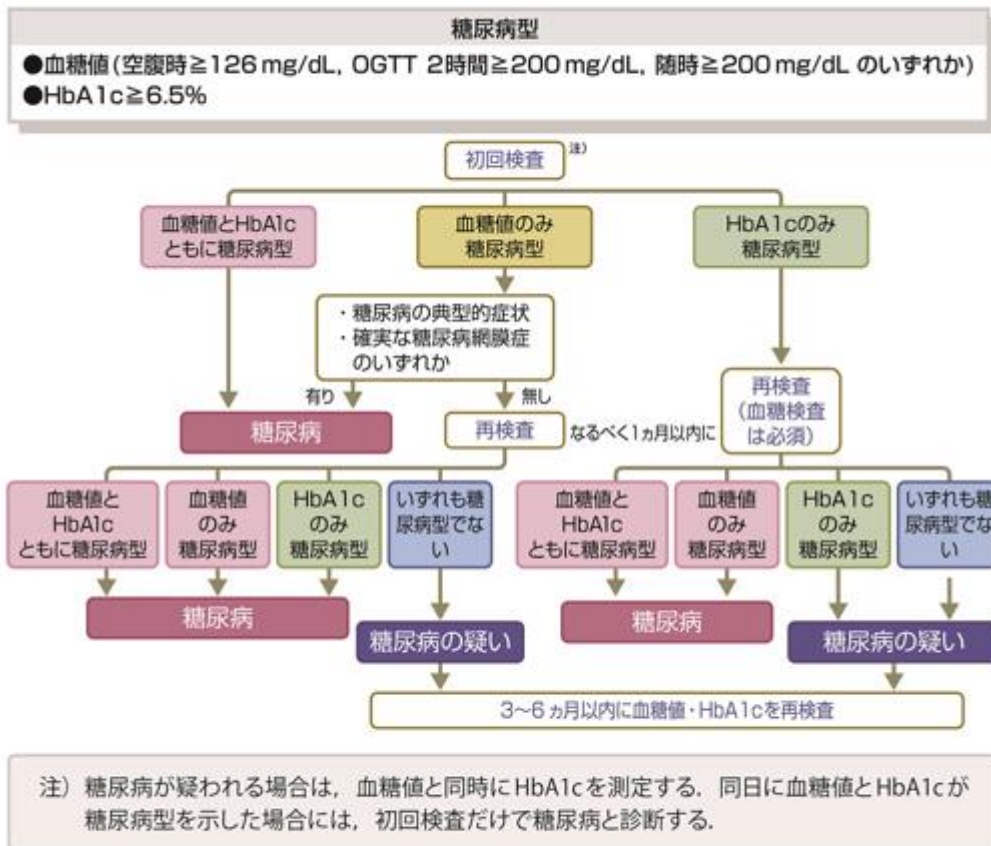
糖尿病型

●血糖値（空腹時≧126 mg/dL，OGTT 2時間≧200 mg/dL，随時≧200 mg/dL のいずれか）
●HbA1c≧6.5%

初回検査 注）

血糖値とHbA1c ともに糖尿病型

血糖値のみ 糖尿病型

HbA1cのみ 糖尿病型

・糖尿病の典型的症状
・確実な糖尿病網膜症
のいずれか

有り

無し

糖尿病

再検査

なるべく1ヵ月以内に

再検査（血糖検査は必須）

血糖値と HbA1c ともに糖尿病型

血糖値 のみ 糖尿病型

HbA1c のみ 糖尿病型

いずれも糖尿病型でない

糖尿病

糖尿病の疑い

血糖値と HbA1c ともに糖尿病型

血糖値 のみ 糖尿病型

HbA1c のみ 糖尿病型

いずれも糖尿病型でない

糖尿病

糖尿病の疑い

3~6ヵ月以内に血糖値・HbA1cを再検査

注）糖尿病が疑われる場合は，血糖値と同時にHbA1cを測定する．同日に血糖値とHbA1cが糖尿病型を示した場合には，初回検査だけで糖尿病と診断する．